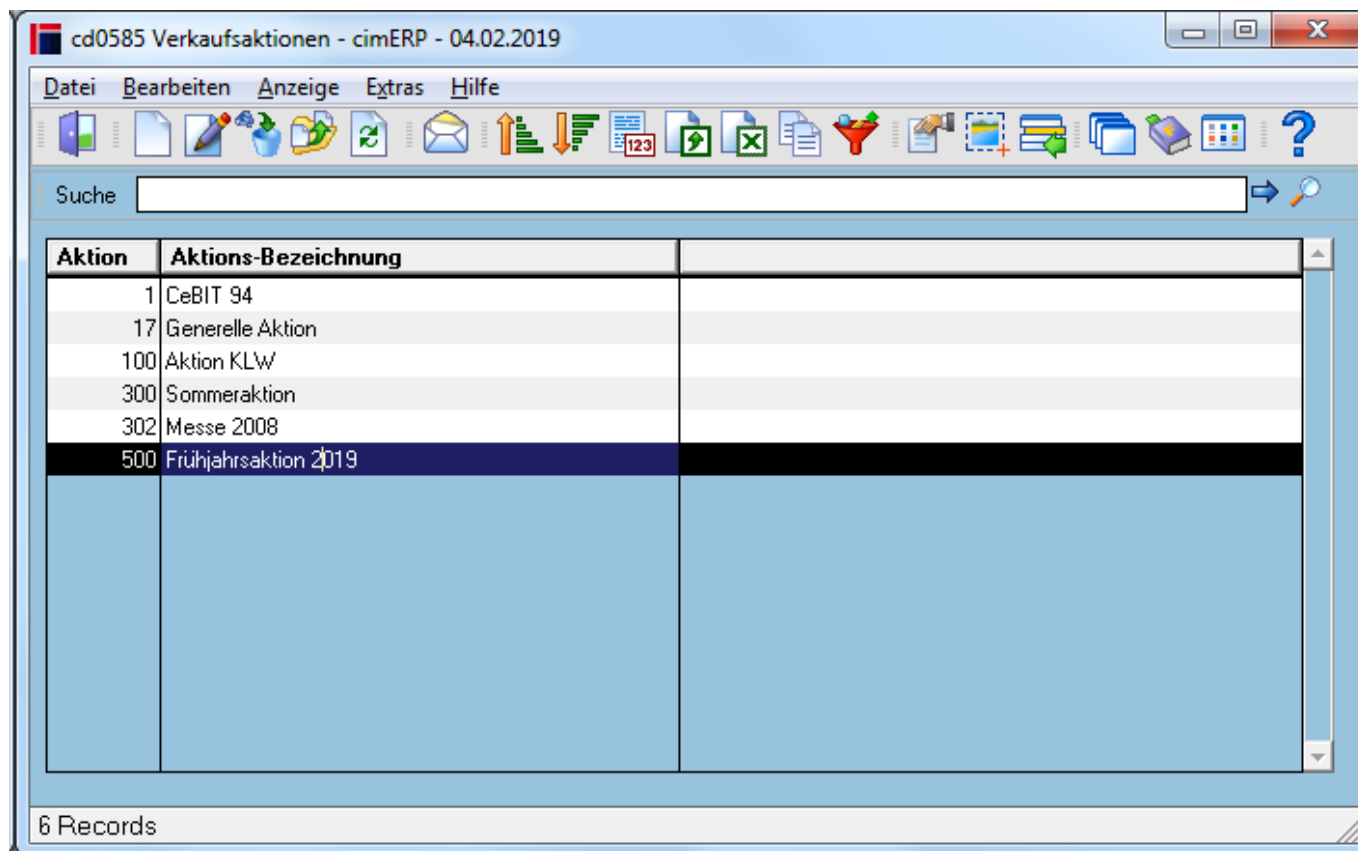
cd0585 Verkaufsaktionen - cimERP - 04.02.2019

Datei Bearbeiten Anzeige Extras Hilfe

Suche

| Aktion | Aktions-Bezeichnung | |
|---|---|---|
| 1 | CeBIT 94 | |
| 17 | Generelle Aktion | |
| 100 | Aktion KLW | |
| 300 | Sommeraktion | |
| 302 | Messe 2008 | |
| 500 | Frühjahrsaktion 2019 | |

6 Records